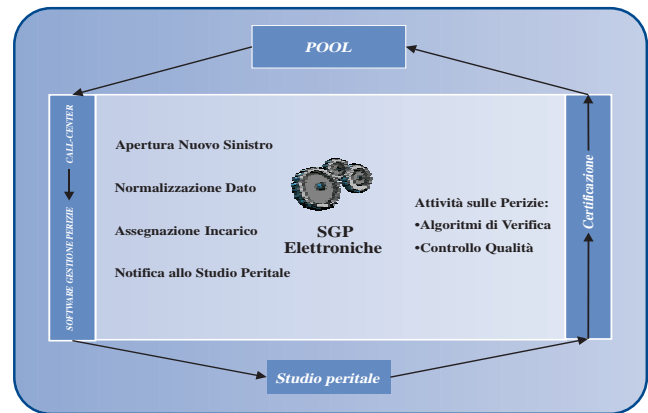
POOL

CALL-CENTER

SOFTWARE GESTIONE PERIZIE

Apertura Nuovo Sinistro

Normalizzazione Dato

Assegnazione Incarico

Notifica allo Studio Peritale

SGP Elettroniche

Attività sulle Perizie:

•Algoritmi di Verifica

•Controllo Qualità

Certificazione

Studio peritale